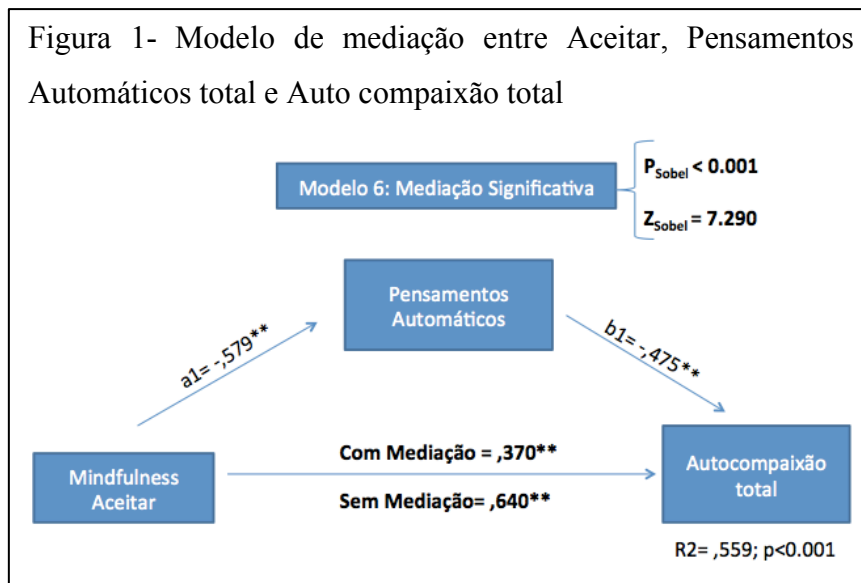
Figura 1- Modelo de mediação entre Aceitar, Pensamentos Automáticos total e Auto compaixão total

Modelo 6: Mediação Significativa

$P_{Sobel}$ < 0.001

$Z_{Sobel}$ = 7.290

Pensamentos Automáticos

a1= -,579**

b1= -,475**

Mindfulness Aceitar

Com Mediação = ,370**

Sem Mediação= ,640**

Autocompaixão total

R2= ,559; p<0.001